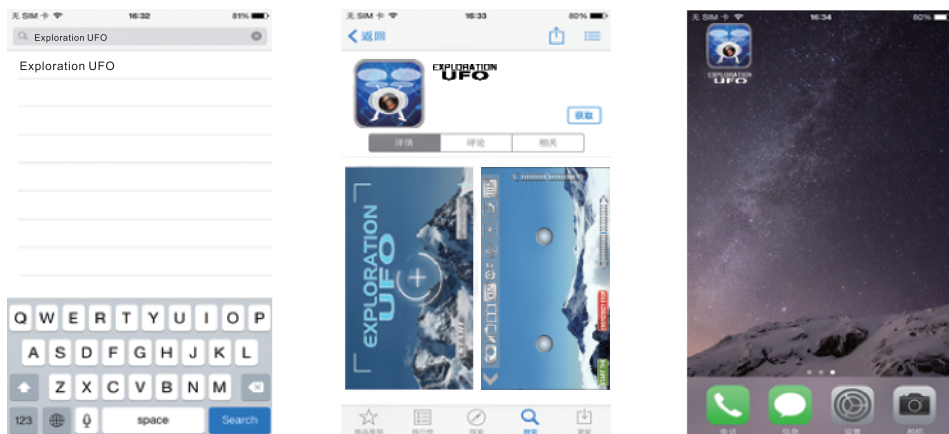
无 SIM 卡 16:32 81%
Exploration UFO
Exploration UFO
Q W E R T Y U I O P
A S D F G H J K L
Z X C V B N M
123 space Search

无 SIM 卡 16:33 80%
返回
EXPLORATION UFO
获取
详情 评论 相关
EXPLORATION UFO

无 SIM 卡 16:34 80%
EXPLORATION UFO